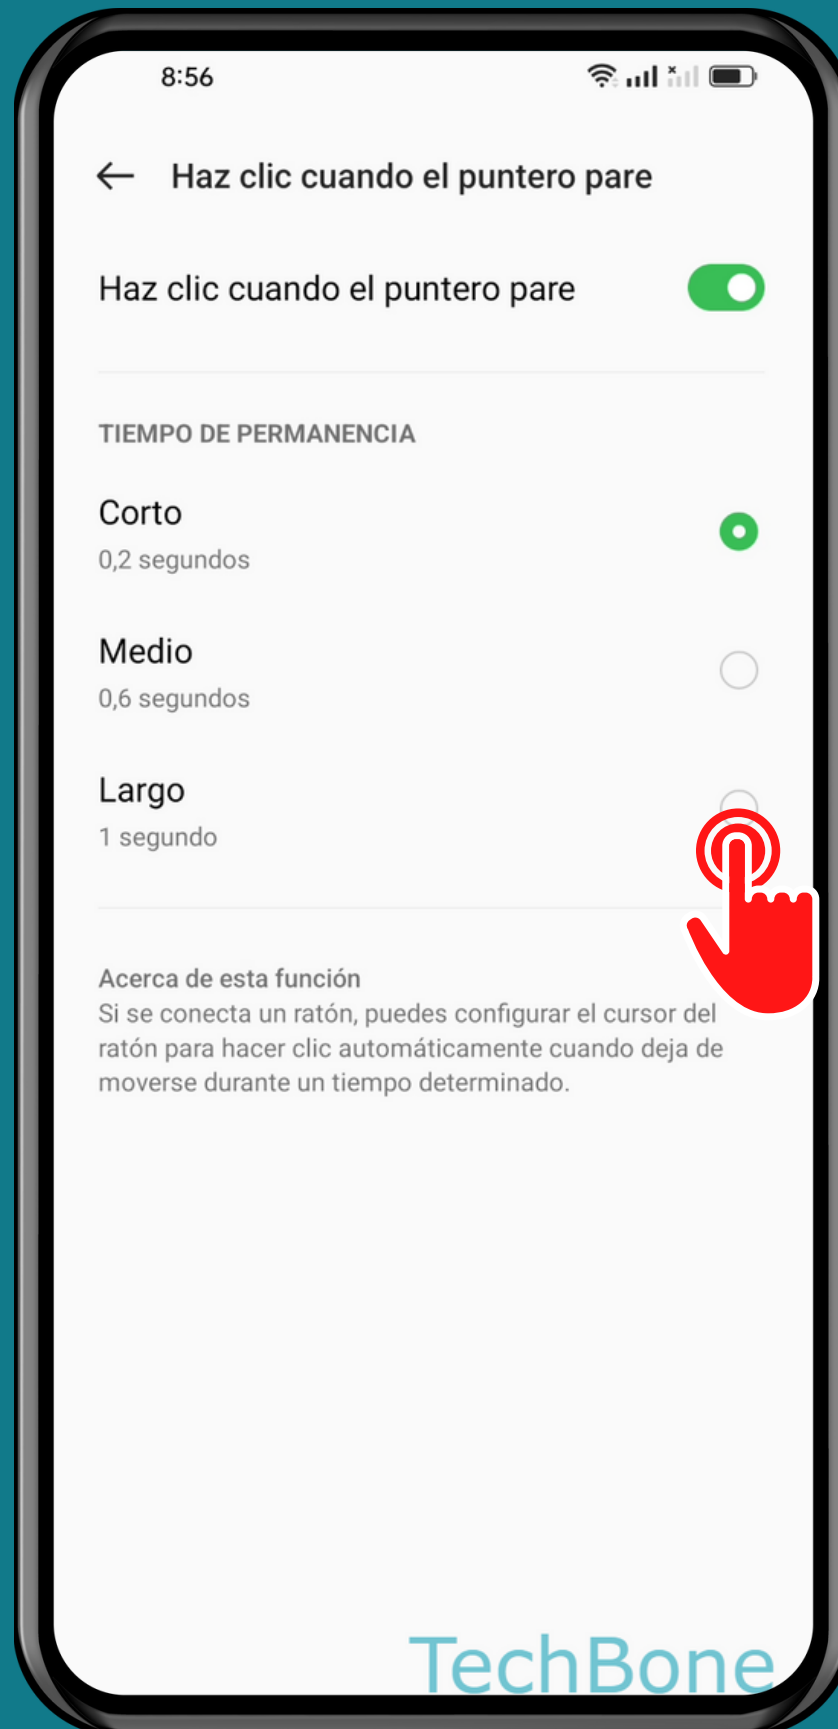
8:56

Haz clic cuando el puntero pare

Haz clic cuando el puntero pare

TIEMPO DE PERMANENCIA

Corto
0,2 segundos

Medio
0,6 segundos

Largo
1 segundo

Acerca de esta función
Si se conecta un ratón, puedes configurar el cursor del ratón para hacer clic automáticamente cuando deja de moverse durante un tiempo determinado.

TechBone